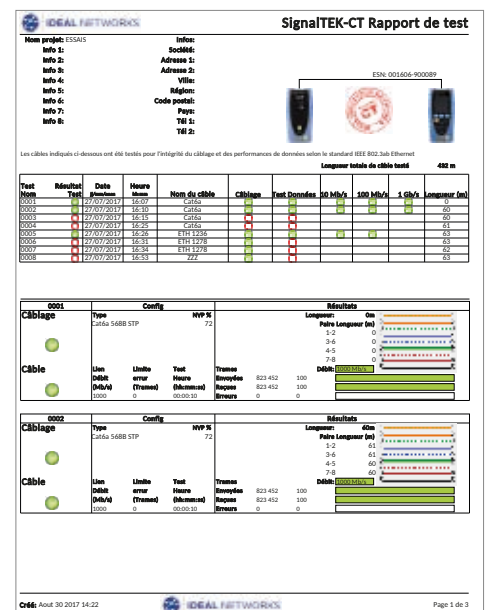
IDEAL NETWORKS

SignalTEK-CT Rapport de test

Nom projet: ESSAIS
Info 1:
Info 2:
Info 3:
Info 4:
Info 5:
Info 6:
Info 7:
Info 8:

Infos:
Société:
Adresse 1:
Adresse 2:
Ville:
Région:
Code postal:
Pays:
Tél 1:
Tél 2:

ESN: 001606-900089

Les câbles indiqués ci-dessous ont été testés pour l'intégrité du câblage et des performances de données selon le standard IEEE 802.3ab Ethernet

Longueur totale de câble testé 432 m

| Test Nom | Résultat Test | Date jj/mm/aaaa | Heure hh:mm | Nom du câble | Câblage | Test Données | 10 Mb/s | 100 Mb/s | 1 Gb/s | Longueur (m) |
|---|---|---|---|---|---|---|---|---|---|---|
| 0001 | | 27/07/2017 | 16:07 | Cat6a | | | | | | 0 |
| 0002 | | 27/07/2017 | 16:10 | Cat6a | | | | | | 60 |
| 0003 | | 27/07/2017 | 16:15 | Cat6a | | | | | | 60 |
| 0004 | | 27/07/2017 | 16:25 | Cat6a | | | | | | 61 |
| 0005 | | 27/07/2017 | 16:26 | ETH 1236 | | | | | | 63 |
| 0006 | | 27/07/2017 | 16:31 | ETH 1278 | | | | | | 63 |
| 0007 | | 27/07/2017 | 16:34 | ETH 1278 | | | | | | 62 |
| 0008 | | 27/07/2017 | 16:53 | ZZZ | | | | | | 63 |

0001
Config
Résultats
Câblage
Type NVP %
Cat6a 568B STP 72
Longueur: 0m
Paire Longueur (m)
1-2 0
3-6 0
4-5 0
7-8 0
Câble
Lien Limite Test
Débit erreur Heure
(Mb/s) (Trames) (hh:mm:ss)
1000 0 00:00:10
Trames
Envoyées 823 452 100
Reçues 823 452 100
Erreurs 0 0
Débit: 1000 Mb/s

0002
Config
Résultats
Câblage
Type NVP %
Cat6a 568B STP 72
Longueur: 60m
Paire Longueur (m)
1-2 61
3-6 61
4-5 60
7-8 60
Câble
Lien Limite Test
Débit erreur Heure
(Mb/s) (Trames) (hh:mm:ss)
1000 0 00:00:10
Trames
Envoyées 823 452 100
Reçues 823 452 100
Erreurs 0 0
Débit: 1000 Mb/s

Créé: Aout 30 2017 14:22
IDEAL NETWORKS
Page 1 de 3